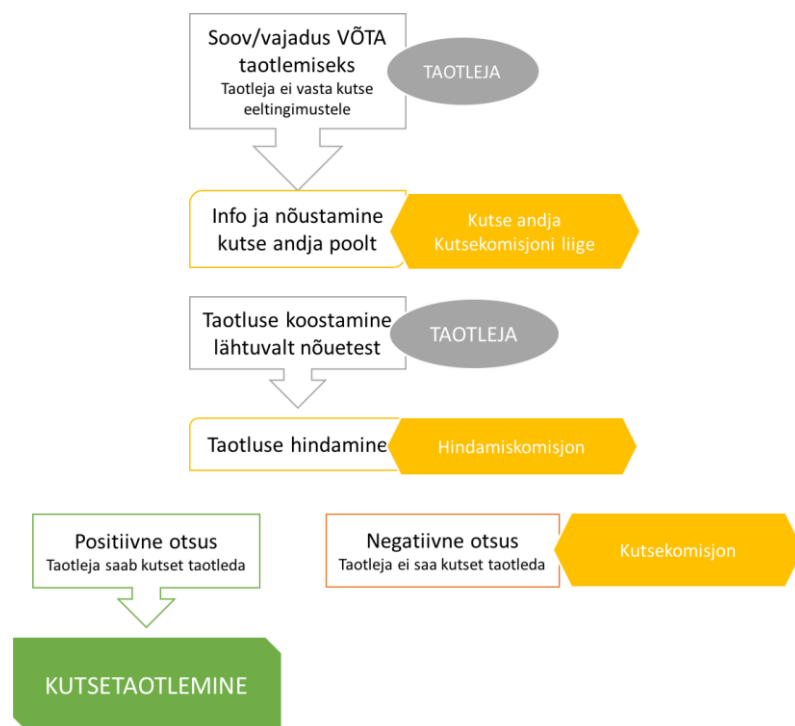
Soov/vajadus VÕTA taotlemiseks
Taotleja ei vasta kutse eeltingimustele

TAOTLEJA

Info ja nõustamine kutse andja poolt

Kutse andja
Kutsekomisjoni liige

Taotluse koostamine lähtuvalt nõuetest

TAOTLEJA

Taotluse hindamine

Hindamiskomisjon

Positiivne otsus
Taotleja saab kutset taotleda

Negatiivne otsus
Taotleja ei saa kutset taotleda

Kutsekomisjon

KUTSETAOTLEMINE